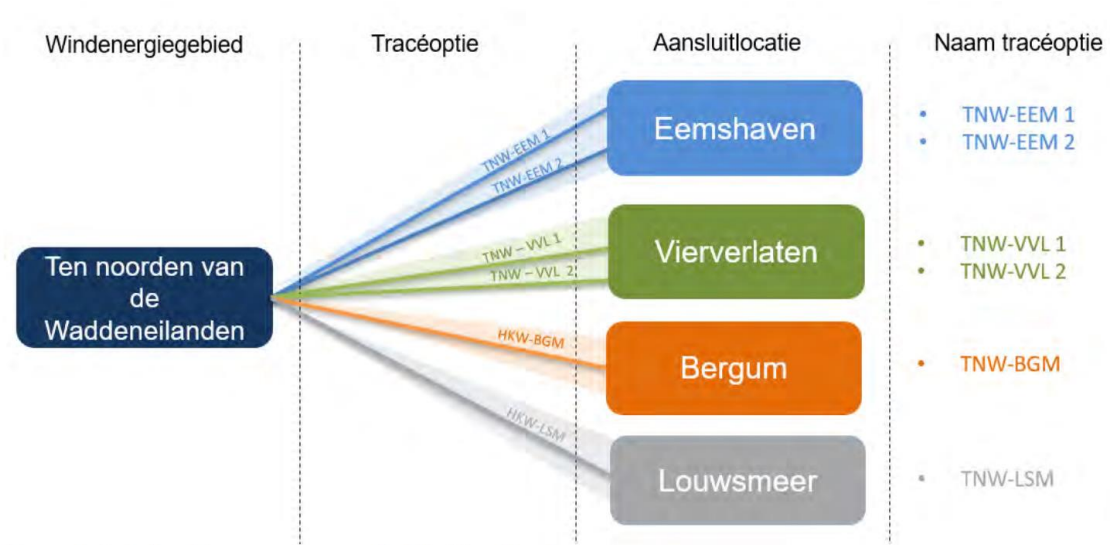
Windenergiegebied

Tracéoptie

Aansluitlocatie

Naam tracéoptie

Ten noorden van de Waddeneilanden

TNW-EEM 1
TNW-EEM 2

Eemshaven

TNW-EEM 1
TNW-EEM 2

TNW – VVL 1
TNW – VVL 2

Vierverlaten

TNW-VVL 1
TNW-VVL 2

HKW-BGM

Bergum

TNW-BGM

HKW-LSM

Louwsmeer

TNW-LSM